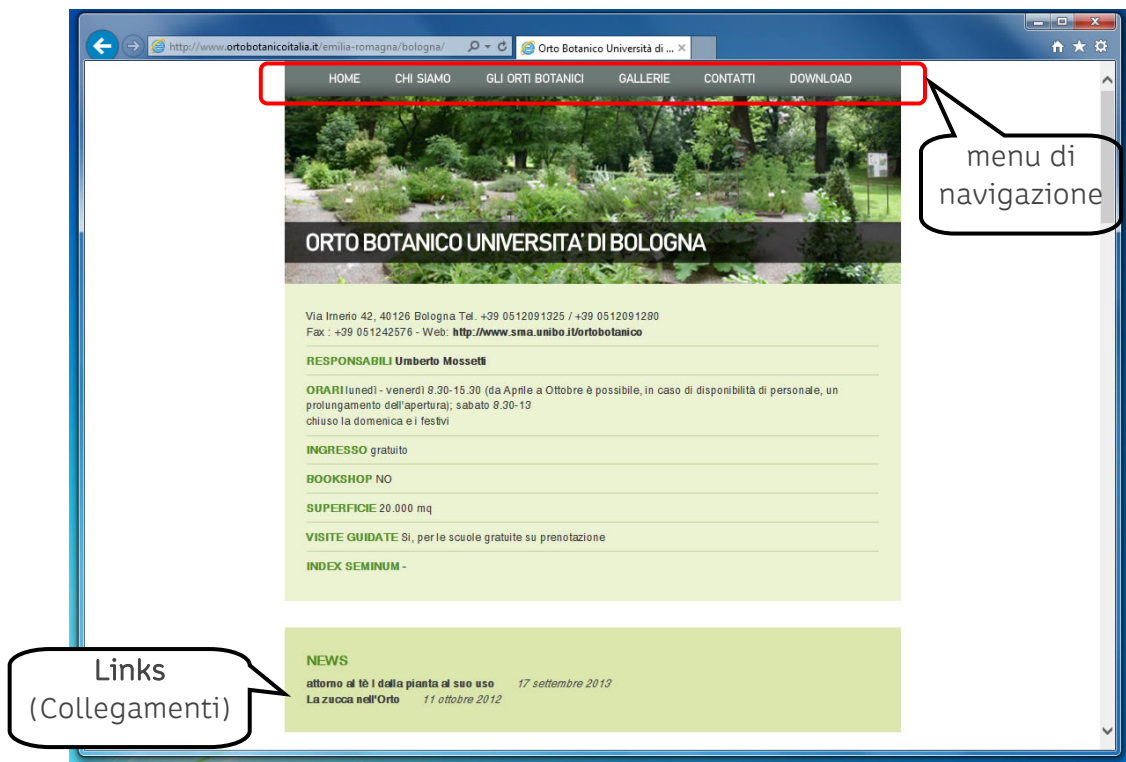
http://www.ortobotanicoitalia.it/emilia-romagna/bologna/

Orto Botanico Università di ...

HOME CHI SIAMO GLI ORTI BOTANICI GALLERIE CONTATTI DOWNLOAD

menu di navigazione

ORTO BOTANICO UNIVERSITA' DI BOLOGNA

Via Irnerio 42, 40126 Bologna Tel. +39 0512091325 / +39 0512091280
Fax : +39 051242576 - Web: http://www.sma.unibo.it/ortobotanico

RESPONSABILI Umberto Mossetti

ORARI lunedì - venerdì 8.30-15.30 (da Aprile a Ottobre è possibile, in caso di disponibilità di personale, un prolungamento dell'apertura); sabato 8.30-13
chiuso la domenica e i festivi

INGRESSO gratuito

BOOKSHOP NO

SUPERFICIE 20.000 mq

VISITE GUIDATE Si, per le scuole gratuite su prenotazione

INDEX SEMINUM -

NEWS

attorno al tè | dalla pianta al suo uso 17 settembre 2013
La zucca nell'Orto 11 ottobre 2012

Links
(Collegamenti)